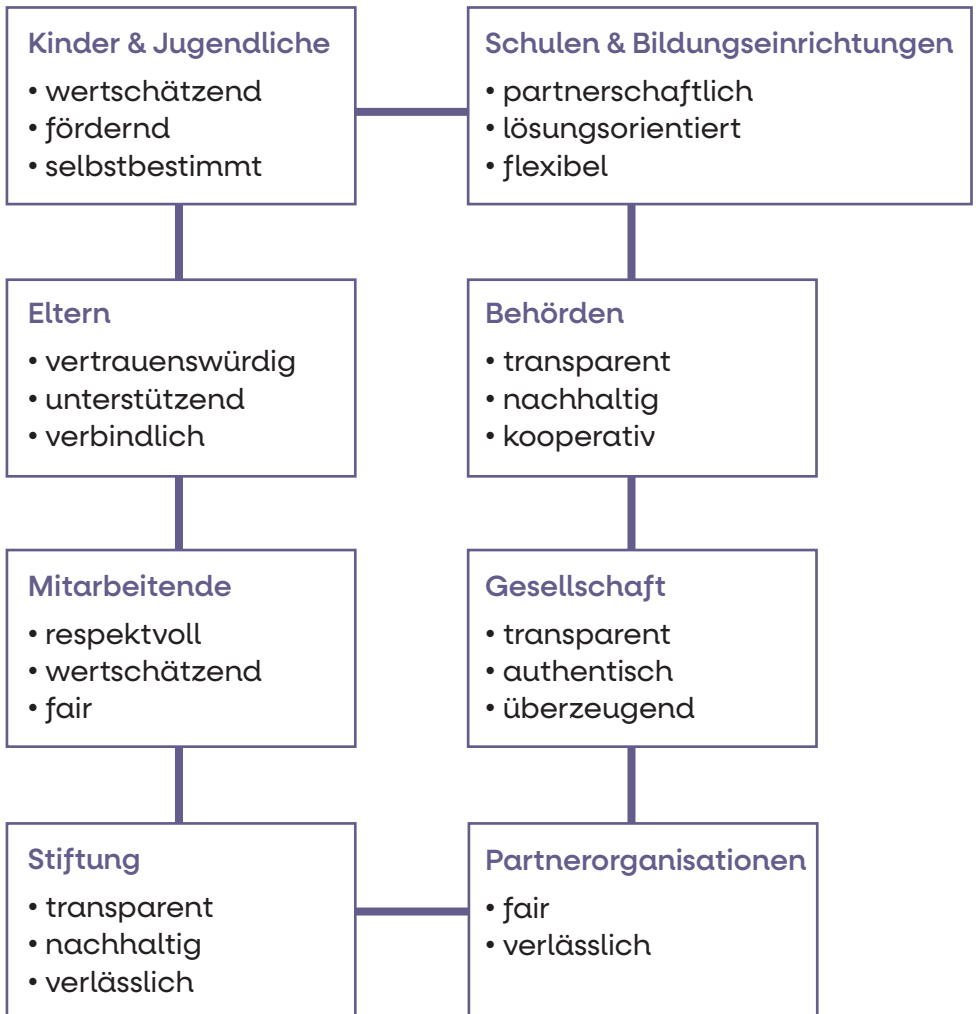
Kinder & Jugendliche
• wertschätzend
• fördernd
• selbstbestimmt

Schulen & Bildungseinrichtungen
• partnerschaftlich
• lösungsorientiert
• flexibel

Eltern
• vertrauenswürdig
• unterstützend
• verbindlich

Behörden
• transparent
• nachhaltig
• kooperativ

Mitarbeitende
• respektvoll
• wertschätzend
• fair

Gesellschaft
• transparent
• authentisch
• überzeugend

Stiftung
• transparent
• nachhaltig
• verlässlich

Partnerorganisationen
• fair
• verlässlich